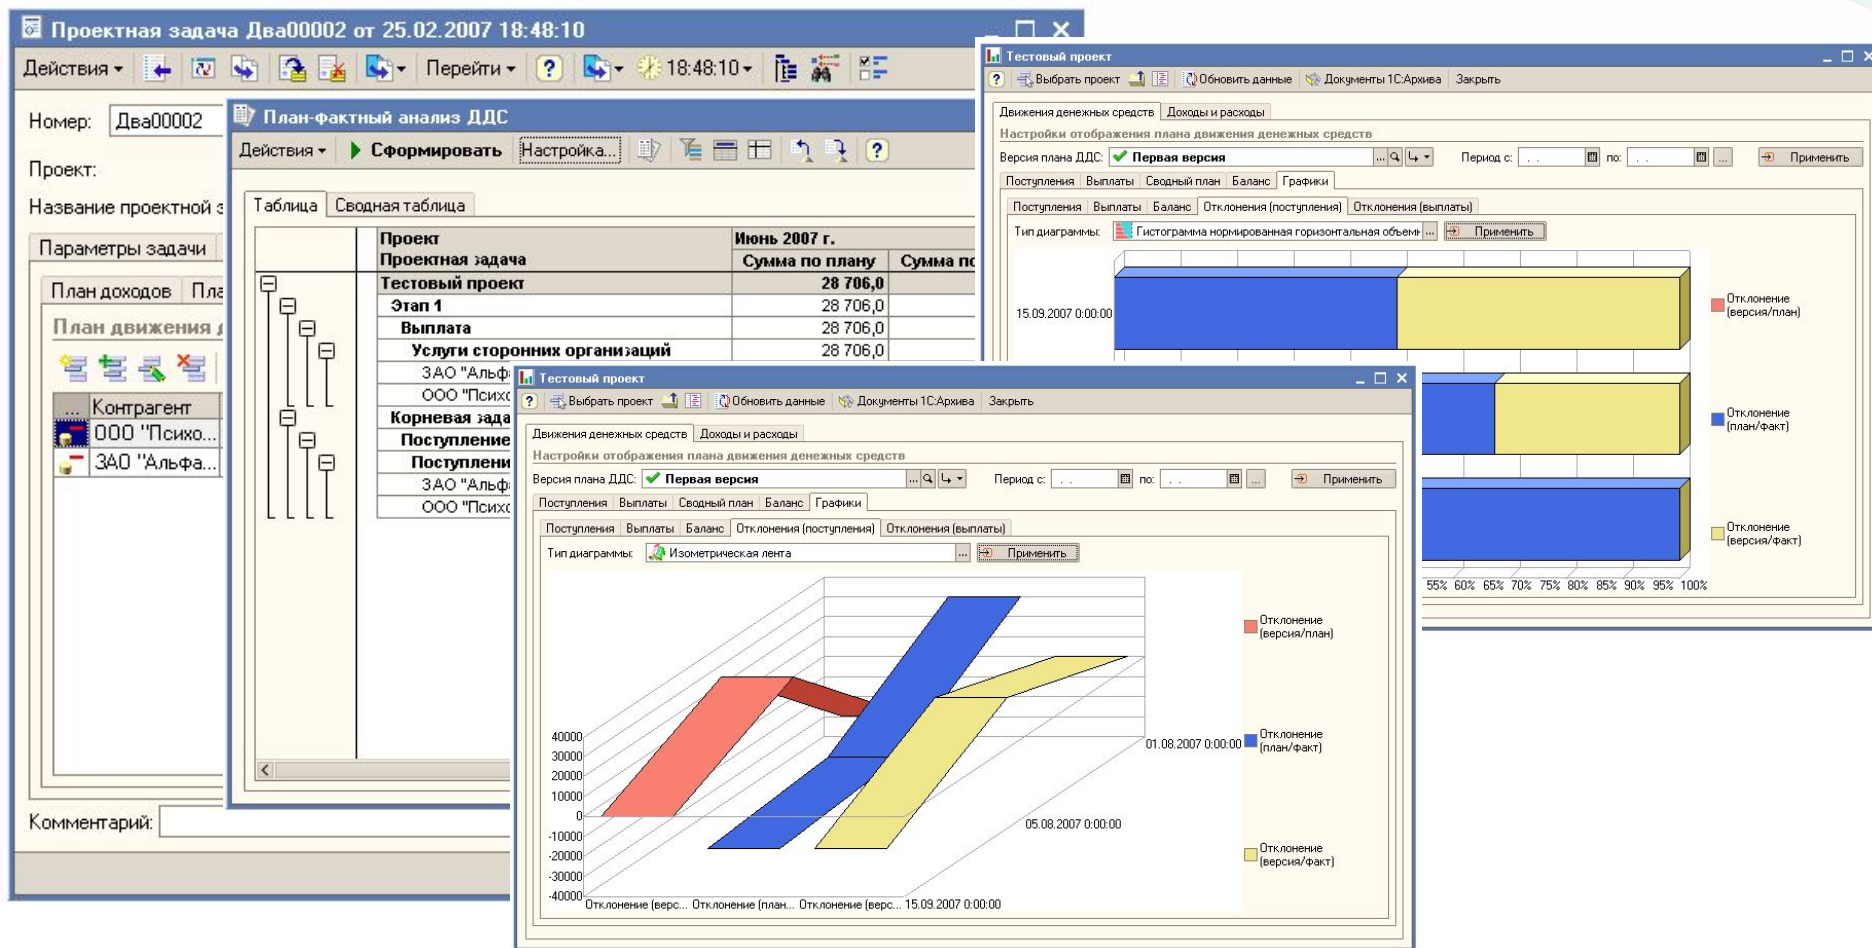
Проектная задача Два00002 от 25.02.2007 18:48:10

Действия ▾ Перейти ▾ ? 18:48:10 ▾

Номер: Два00002

Проект:

Название проектной з

Параметры задачи

План доходов | Пла

План движения д

... | Контрагент
ООО "Психо...
ЗАО "Альфа...

Комментарий:

План-фактный анализ ДДС

Действия ▾ Сформировать Настройка... ?

Таблица | Сводная таблица

| Проект / Проектная задача | Июнь 2007 г. Сумма по плану | Сумма по |
|---|---|---|
| Тестовый проект | 28 706,0 | |
| Этап 1 | 28 706,0 | |
| Выплата | 28 706,0 | |
| Услуги сторонних организаций | 28 706,0 | |
| ЗАО "Альф | | |
| ООО "Психо | | |
| Корневая зада | | |
| Поступление | | |
| Поступлени | | |
| ЗАО "Альф | | |
| ООО "Психо | | |

Тестовый проект

? Выбрать проект Обновить данные Документы 1С:Архива Закрыть

Движения денежных средств | Доходы и расходы

Настройки отображения плана движения денежных средств

Версия плана ДДС: Первая версия Период с: . . по: . . Применить

Поступления | Выплаты | Сводный план | Баланс | Графики

Поступления | Выплаты | Баланс | Отклонения (поступления) | Отклонения (выплаты)

Тип диаграммы: Гистограмма нормированная горизонтальная объемн Применить

15.09.2007 0:00:00

55% 60% 65% 70% 75% 80% 85% 90% 95% 100%

Отклонение (версия/план)
Отклонение (план/факт)
Отклонение (версия/факт)

Тестовый проект

? Выбрать проект Обновить данные Документы 1С:Архива Закрыть

Движения денежных средств | Доходы и расходы

Настройки отображения плана движения денежных средств

Версия плана ДДС: Первая версия Период с: . . по: . . Применить

Поступления | Выплаты | Сводный план | Баланс | Графики

Поступления | Выплаты | Баланс | Отклонения (поступления) | Отклонения (выплаты)

Тип диаграммы: Изометрическая лента Применить

40000
30000
20000
10000
0
-10000
-20000
-30000
-40000

01.08.2007 0:00:00
05.08.2007 0:00:00
Отклонение (верс... Отклонение (план... Отклонение (верс... 15.09.2007 0:00:00

Отклонение (версия/план)
Отклонение (план/факт)
Отклонение (версия/факт)